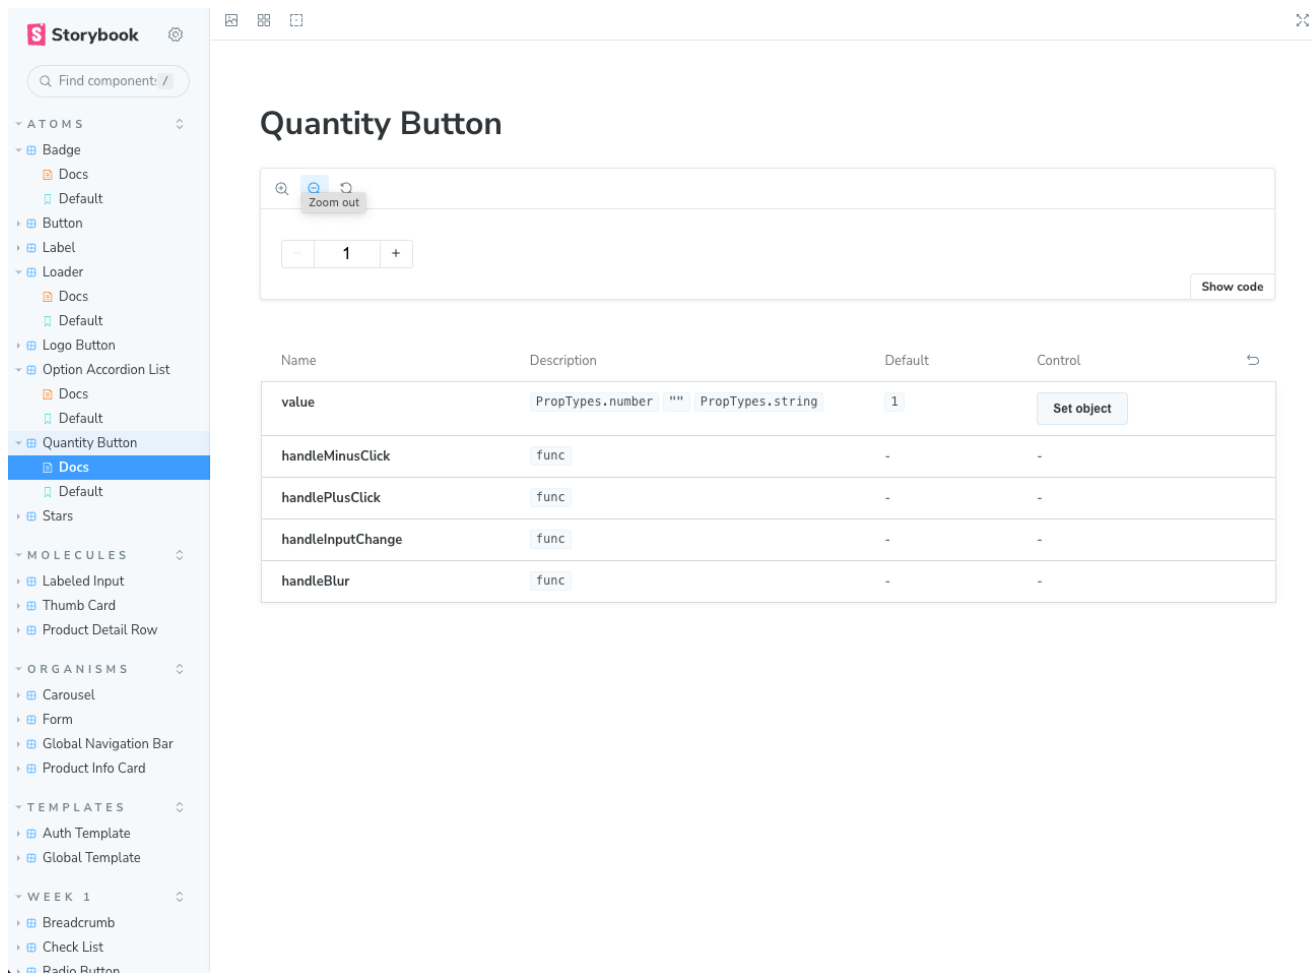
Storybook

Find components /

ATOMS
Badge
Docs
Default
Button
Label
Loader
Docs
Default
Logo Button
Option Accordion List
Docs
Default
Quantity Button
Docs
Default
Stars

MOLECULES
Labeled Input
Thumb Card
Product Detail Row

ORGANISMS
Carousel
Form
Global Navigation Bar
Product Info Card

TEMPLATES
Auth Template
Global Template

WEEK 1
Breadcrumb
Check List
Radio Button

Quantity Button

Zoom out

- 1 +

Show code

| Name | Description | Default | Control |
|---|---|---|---|
| value | PropTypes.number "" PropTypes.string | 1 | Set object |
| handleMinusClick | func | - | - |
| handlePlusClick | func | - | - |
| handleInputChange | func | - | - |
| handleBlur | func | - | - |